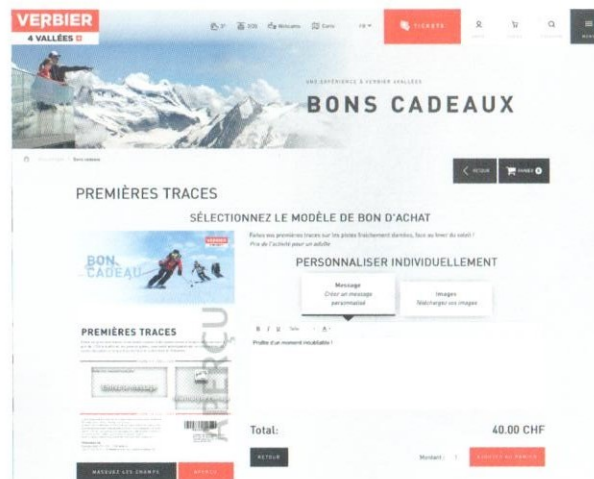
VERBIER
4 VALLÉES

TICKETS

FR

UNE EXPÉRIENCE À VERBIER 4VALLÉES
BONS CADEAUX

Bons cadeaux

RETOUR
PANIER

PREMIÈRES TRACES

SÉLECTIONNEZ LE MODÈLE DE BON D'ACHAT

BON CADEAU

Faites vos premières traces sur les pistes fraîchement damées, face au lever du soleil !
Prix de l'activité pour un adulte

PERSONNALISER INDIVIDUELLEMENT

Message
Créer un message personnalisé

Images
Télécharger vos images

Profite d'un moment inoubliable !

PREMIÈRES TRACES

APERÇU

Total:

40.00 CHF

RETOUR

Montant : 1

MASQUEZ LES CHAMPS

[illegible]